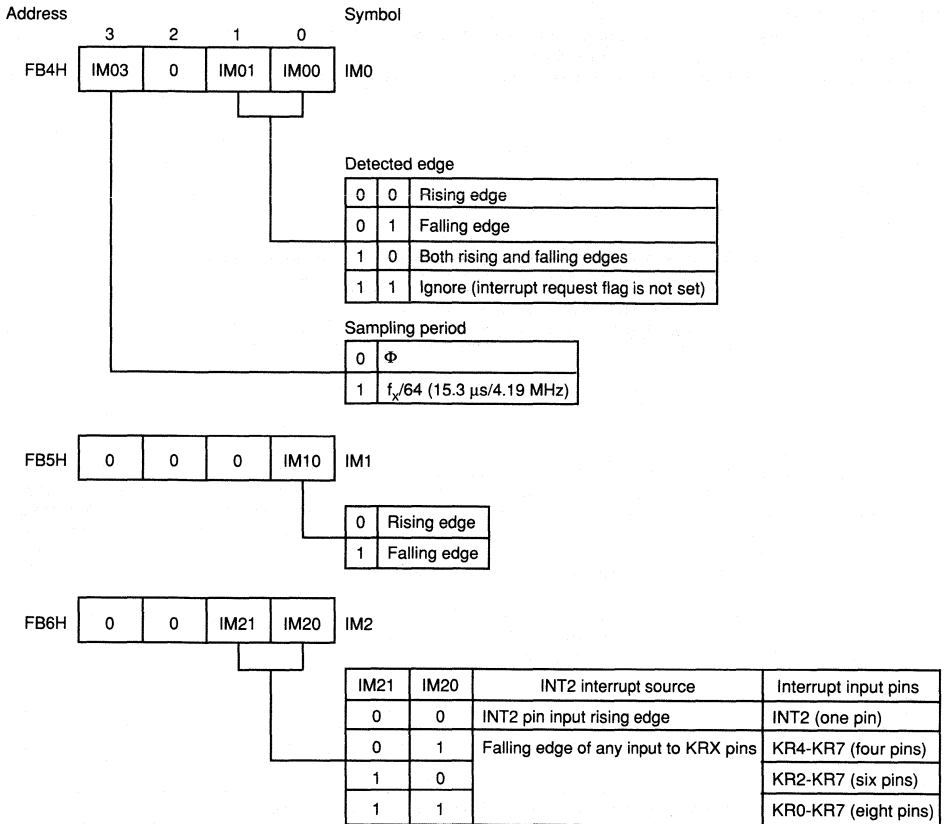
Address

Symbol

| | 3 | 2 | 1 | 0 | |
|---|---|---|---|---|---|
| FB4H | IM03 | 0 | IM01 | IM00 | IM0 |

Detected edge

| | | |
|---|---|---|
| 0 | 0 | Rising edge |
| 0 | 1 | Falling edge |
| 1 | 0 | Both rising and falling edges |
| 1 | 1 | Ignore (interrupt request flag is not set) |

Sampling period

| | |
|---|---|
| 0 | Φ |
| 1 | $f_X$/64 (15.3 μs/4.19 MHz) |

| | | | | | |
|---|---|---|---|---|---|
| FB5H | 0 | 0 | 0 | IM10 | IM1 |

| | |
|---|---|
| 0 | Rising edge |
| 1 | Falling edge |

| | | | | | |
|---|---|---|---|---|---|
| FB6H | 0 | 0 | IM21 | IM20 | IM2 |

| IM21 | IM20 | INT2 interrupt source | Interrupt input pins |
|---|---|---|---|
| 0 | 0 | INT2 pin input rising edge | INT2 (one pin) |
| 0 | 1 | Falling edge of any input to KRX pins | KR4-KR7 (four pins) |
| 1 | 0 | | KR2-KR7 (six pins) |
| 1 | 1 | | KR0-KR7 (eight pins) |